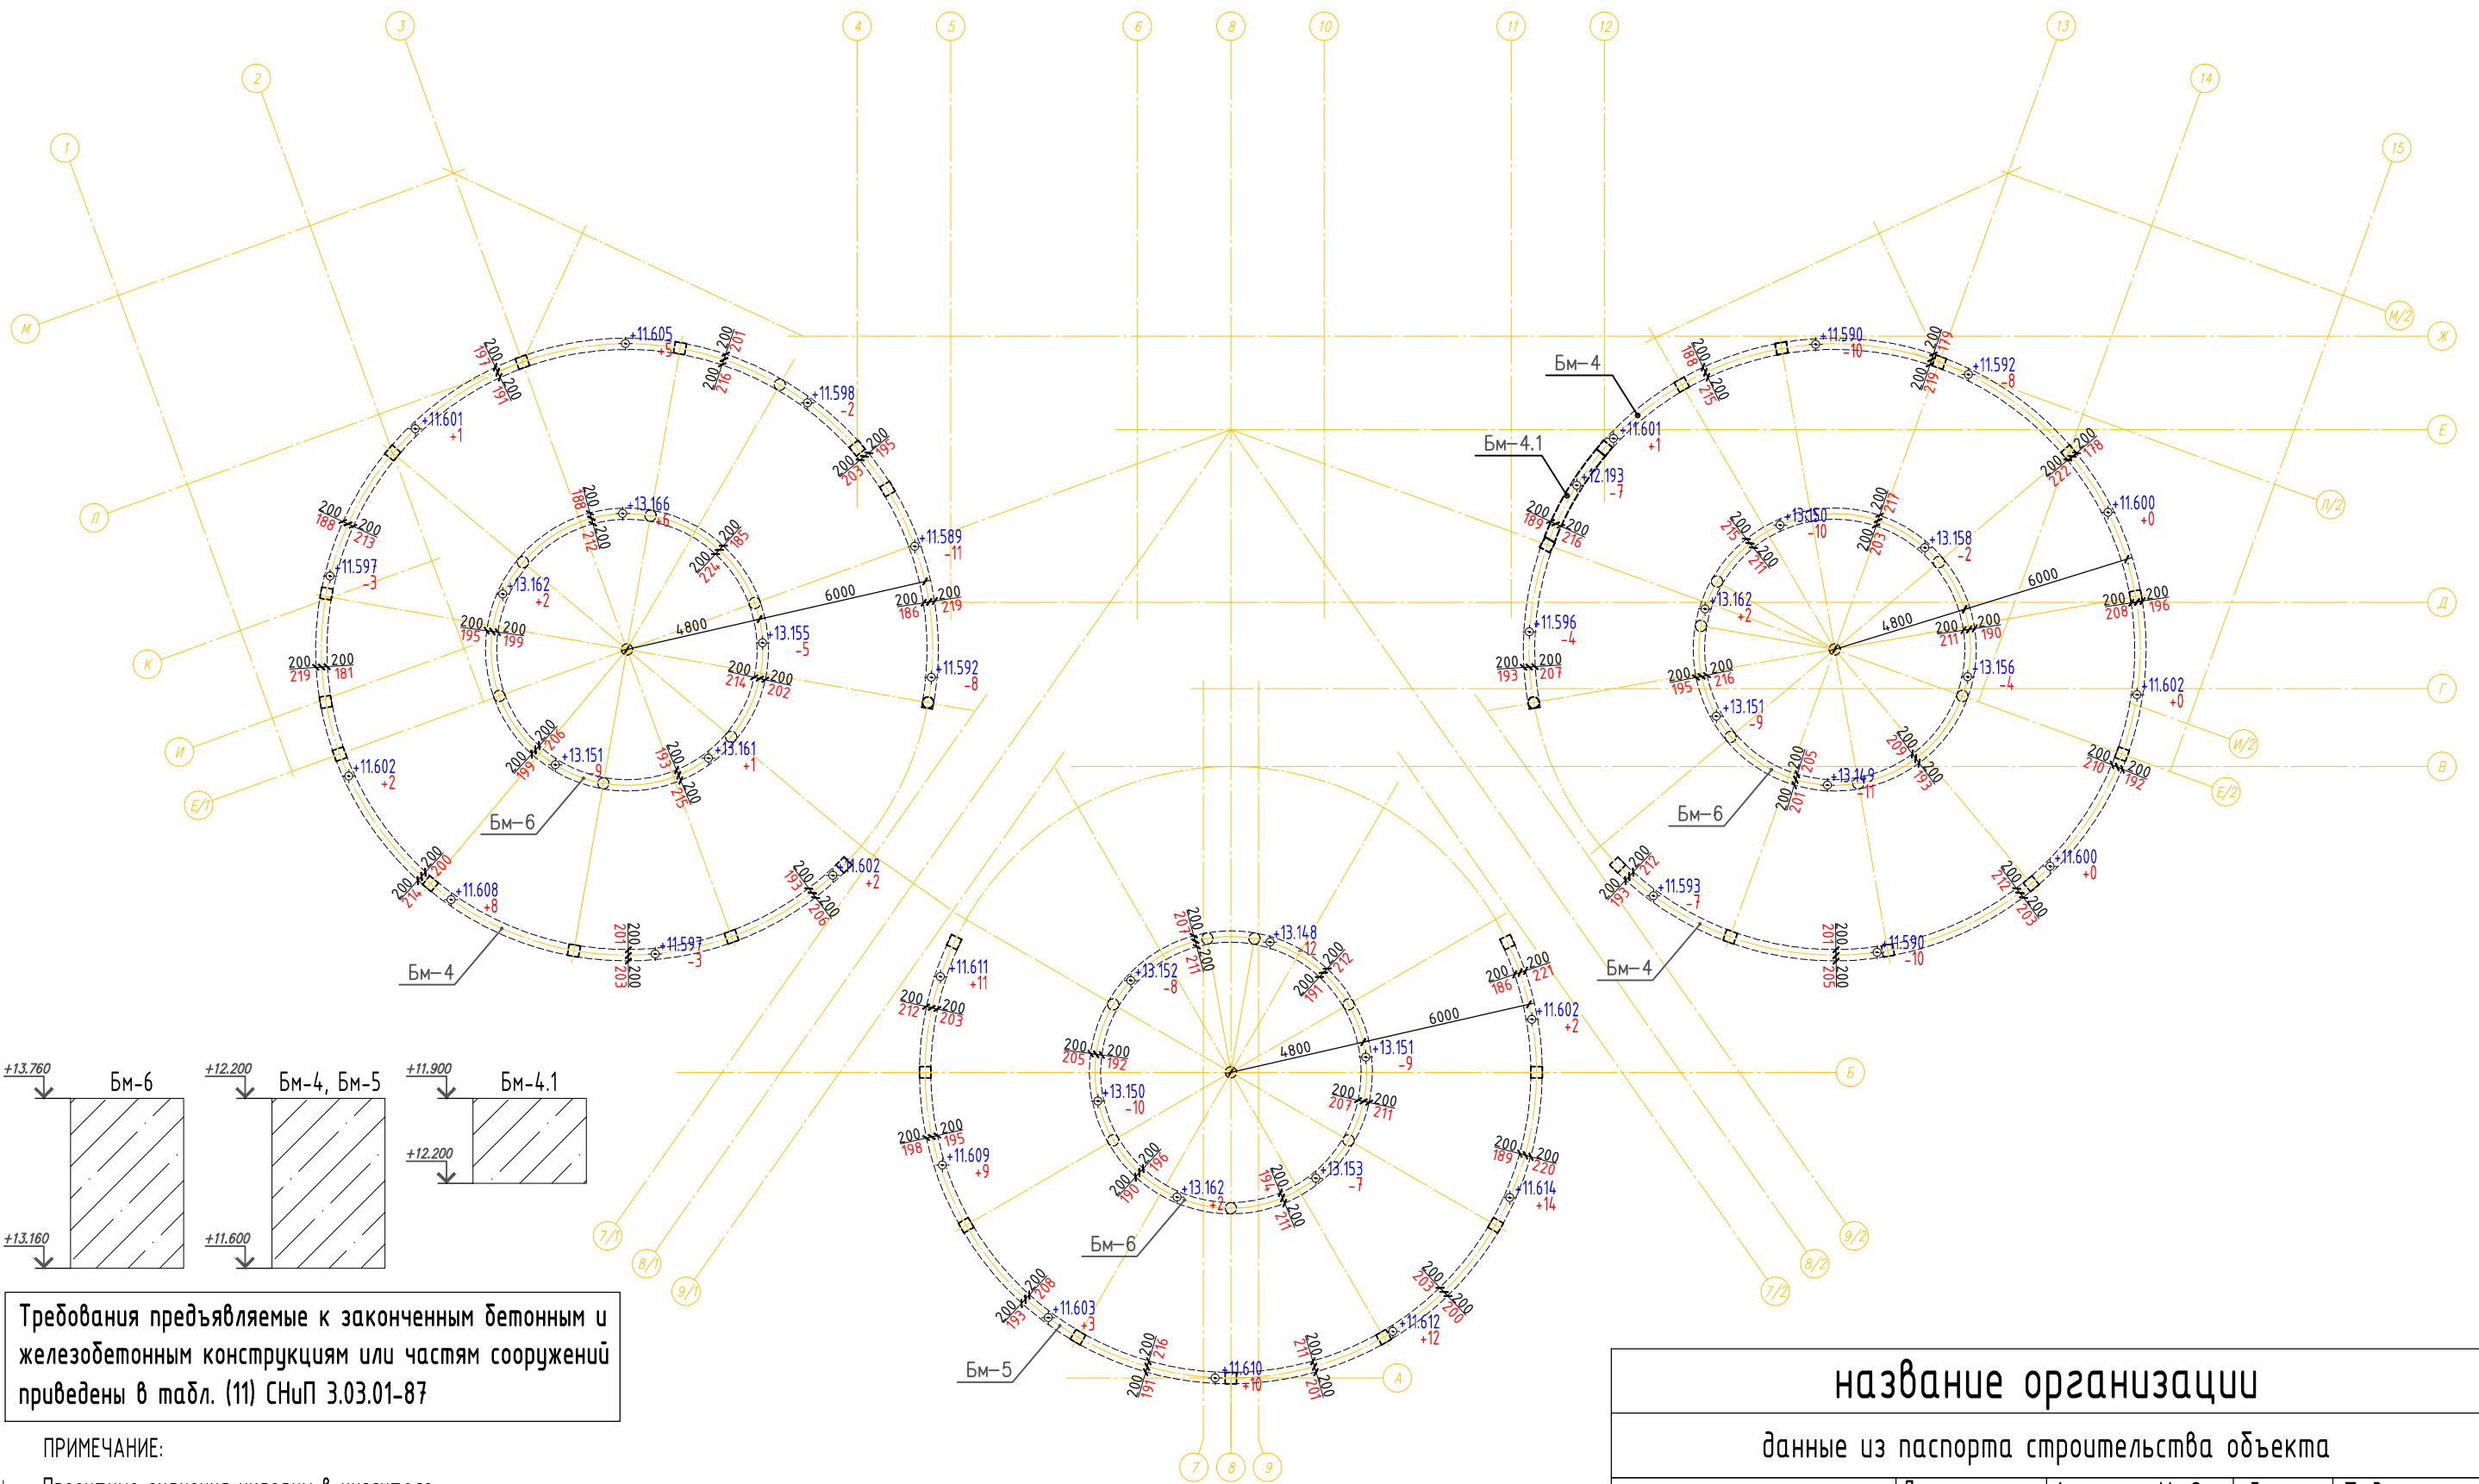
3 4 5 6 8 10 11 12 13
2 14
1 15
М М/2 Ж Е Л Л/2 Д К Г И И/2 В Е/1 Е/2 Б А

Бм-4
Бм-4.1
Бм-6
Бм-4
Бм-6
Бм-4
Бм-6
Бм-5

+11.605 +5
+11.598 -2
+11.601 +1
+11.589 -11
+11.597 -3
+11.592 -8
+11.602 +2
+11.608 +8
+11.597 -3
+11.602 +2
+13.166 +6
+13.162 +2
+13.155 -5
+13.151 -9
+13.161 +1
4800
6000

+11.590 -10
+11.592 -8
+11.601 +1
+12.193 -7
+11.600 +0
+11.596 -4
+11.602 +0
+11.600 +0
+11.593 -7
+11.590 -10
+13.150 -10
+13.158 -2
+13.162 +2
+13.156 -4
+13.151 -9
+13.149 -11

+13.148 -12
+13.152 -8
+13.151 -9
+13.150 -10
+13.153 -7
+13.162 +2
+11.611 +11
+11.602 +2
+11.609 +9
+11.614 +14
+11.603 +3
+11.612 +12
+11.610 +10

7/1 8/1 9/1 7/2 8/2 9/2 7 8 9

+13.760 Бм-6 +13.160
+12.200 Бм-4, Бм-5 +11.600
+11.900 Бм-4.1 +12.200

Требования предъявляемые к законченным бетонным и железобетонным конструкциям или частям сооружений приведены в табл. (11) СНиП 3.03.01-87

ПРИМЕЧАНИЕ:

название организации

данные из паспорта строительства объекта